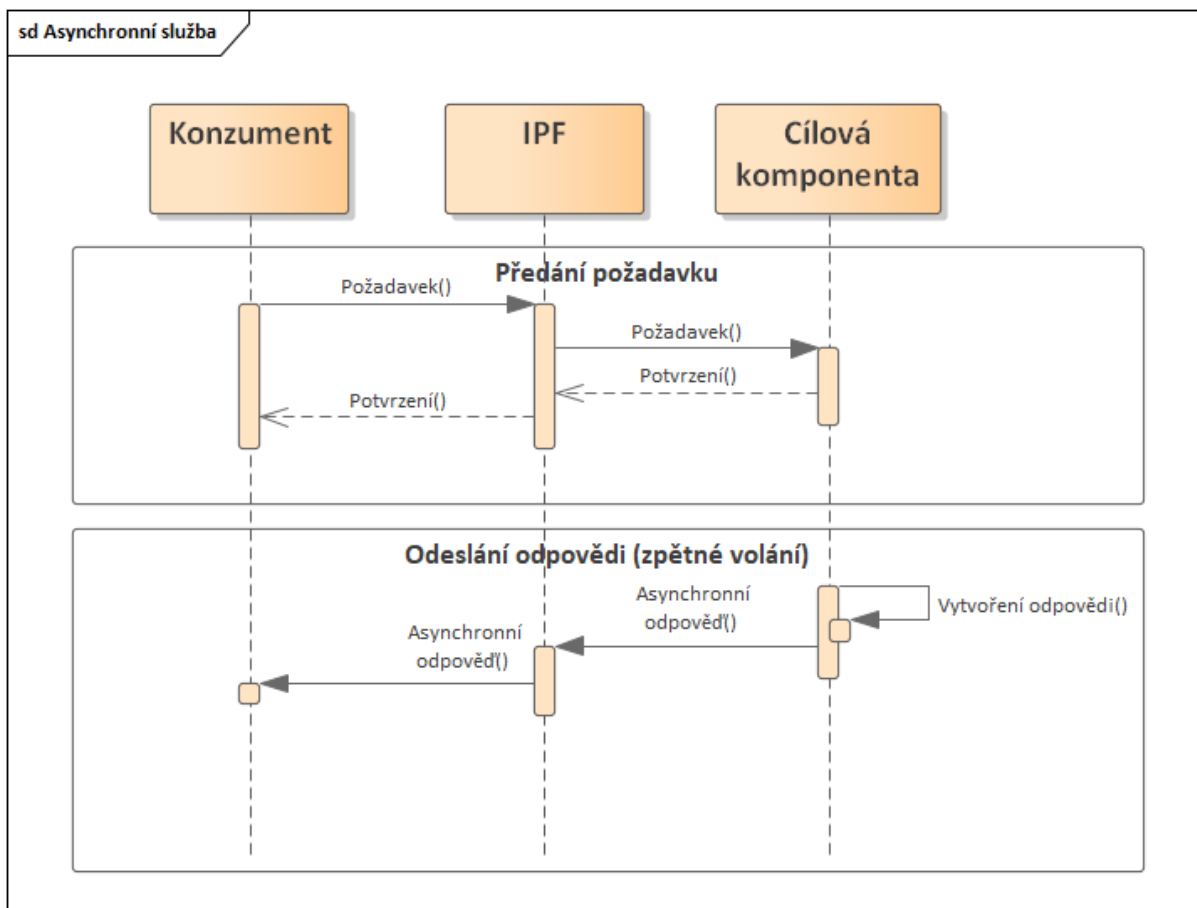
sd Asynchronní služba

Konzument

IPF

Cílová komponenta

Předání požadavku

Požadavek()

Požadavek()

Potvrzení()

Potvrzení()

Odeslání odpovědi (zpětné volání)

Asynchronní odpověď()

Vytvoření odpovědi()

Asynchronní odpověď()